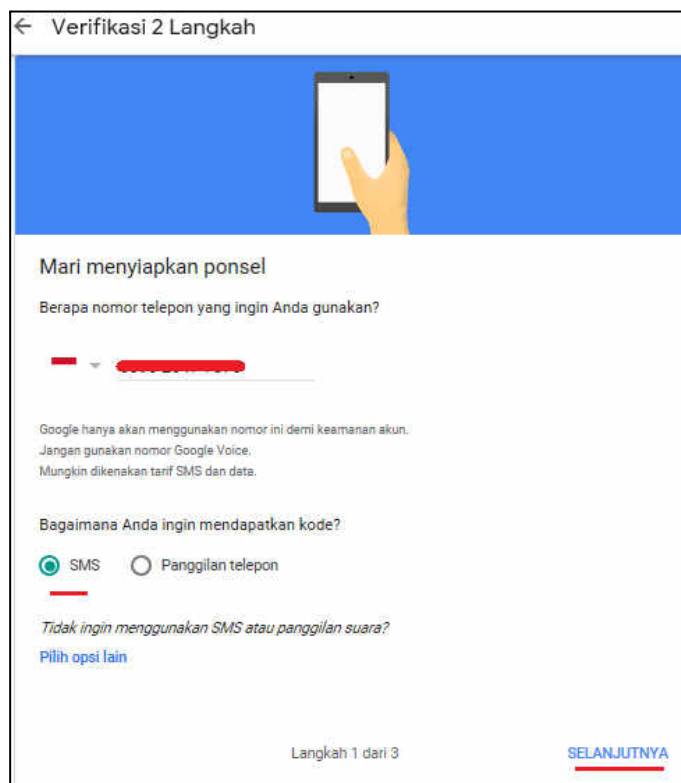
Verifikasi 2 Langkah

Mari menyiapkan ponsel

Berapa nomor telepon yang ingin Anda gunakan?

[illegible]

Google hanya akan menggunakan nomor ini demi keamanan akun.
Jangan gunakan nomor Google Voice.
Mungkin dikenakan tarif SMS dan data.

Bagaimana Anda ingin mendapatkan kode?

SMS Panggilan telepon

*Tidak ingin menggunakan SMS atau panggilan suara?*

Pilih opsi lain

Langkah 1 dari 3

SELANJUTNYA